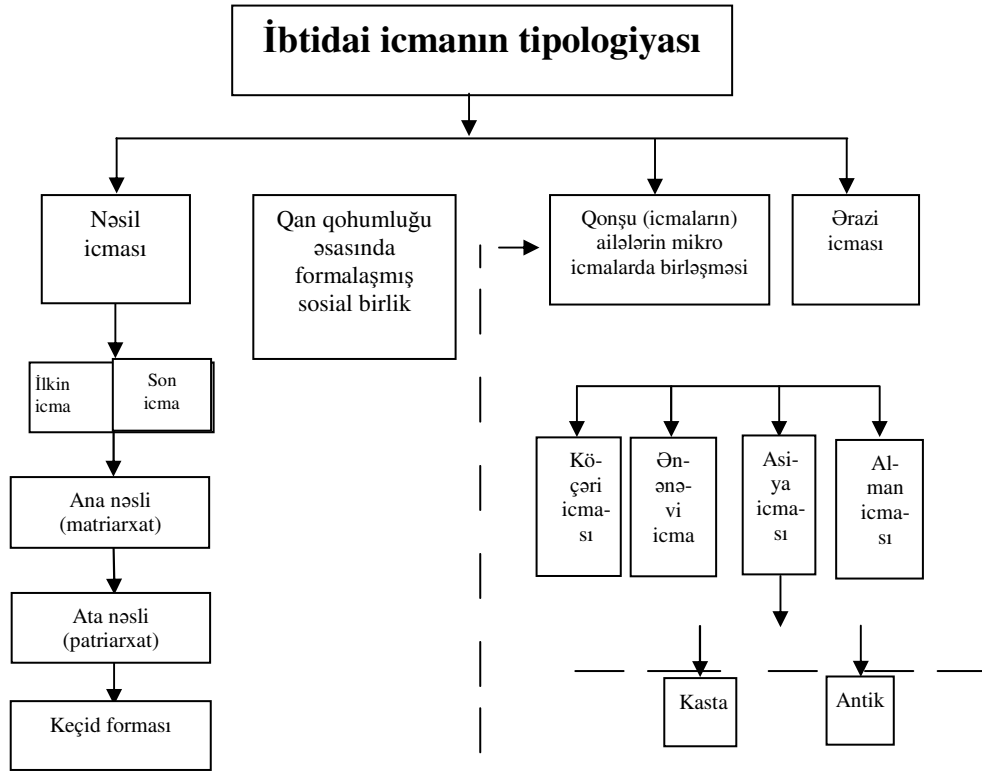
İbtidai icmanın tipologiyası

Nəsil icması

Qan qohumluğu əsasında formalaşmış sosial birlik

Qonşu (icmaların) ailələrin mikro icmalarda birləşməsi

Ərazi icması

İlkin icma

Son icma

Ana nəsli (matriarxat)

Ata nəsli (patriarxat)

Keçid forması

Köçəri icması

Ənənəvi icma

Asiya icması

Alman icması

Kasta

Antik